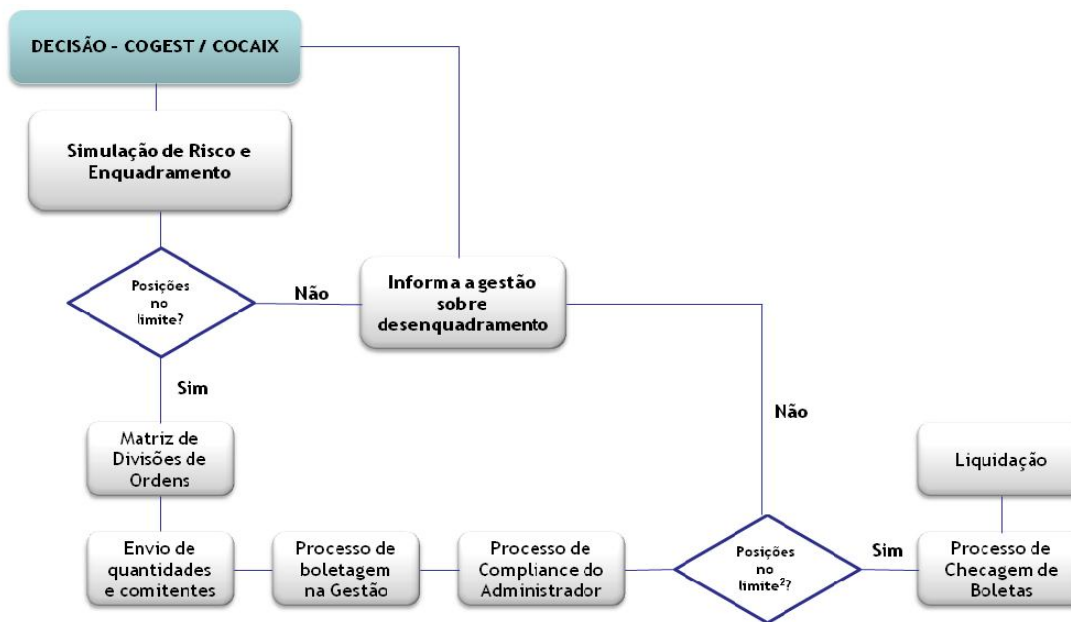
DECISÃO - COGEST / COCAIX

Simulação de Risco e Enquadramento

Posições no limite?

Não

Informa a gestão sobre desenquadramento

Sim

Não

Matriz de Divisões de Ordens

Liquidação

Envio de quantidades e comitentes

Processo de boletagem na Gestão

Processo de Compliance do Administrador

Posições no limite$^2$?

Sim

Processo de Checagem de Boletas